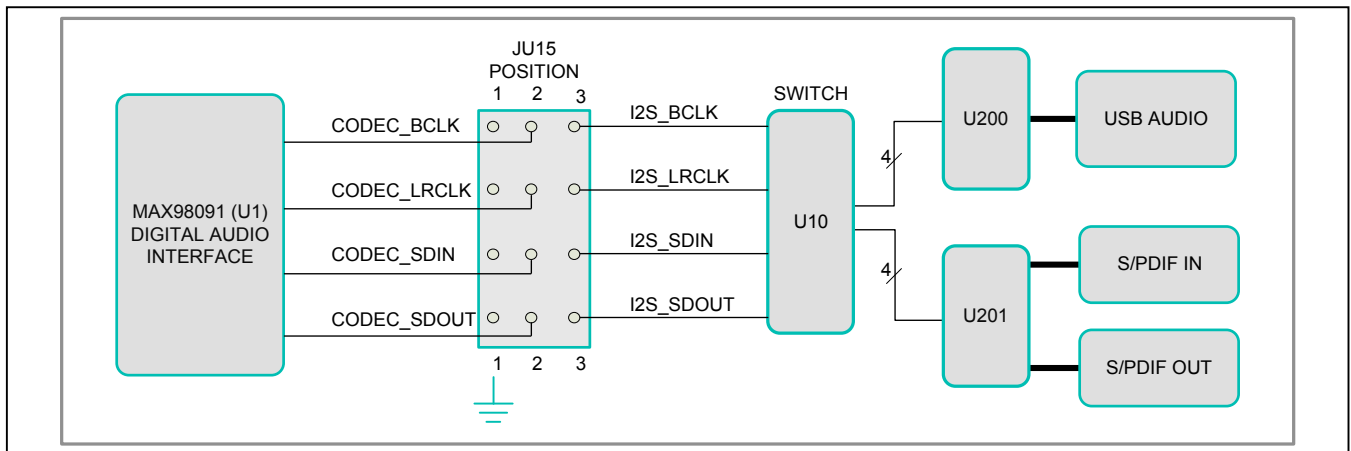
JU15
POSITION
1 2 3

MAX98091 (U1)
DIGITAL AUDIO
INTERFACE

CODEC_BCLK
CODEC_LRCLK
CODEC_SDIN
CODEC_SDOUT

1 2 3

I2S_BCLK
I2S_LRCLK
I2S_SDIN
I2S_SDOUT

SWITCH
U10

4
4

U200
U201

USB AUDIO
S/PDIF IN
S/PDIF OUT